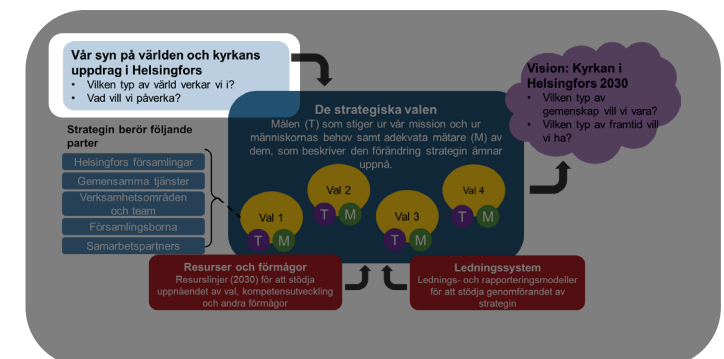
Vår syn på världen och kyrkans uppdrag i Helsingfors
• Vilken typ av värld verkar vi i?
• Vad vill vi påverka?

Vision: Kyrkan i Helsingfors 2030
• Vilken typ av gemenskap vill vi vara?
• Vilken typ av framtid vill vi ha?

De strategiska valen
Målen (T) som stiger ur vår mission och ur människornas behov samt adekvata mätare (M) av dem, som beskriver den förändring strategin ämnar uppnå.

Strategin berör följande parter
Helsingfors församlingar
Gemensamma tjänster
Verksamhetsområden och team
Församlingsborna
Samarbetspartners

Val 1
T M
Val 2
T M
Val 3
T M
Val 4
T M

Resurser och förmågor
Resurslinjer (2030) för att stödja uppnåendet av val, kompetensutveckling och andra förmågor

Ledningssystem
Lednings- och rapporteringsmodeller för att stödja genomförandet av strategin